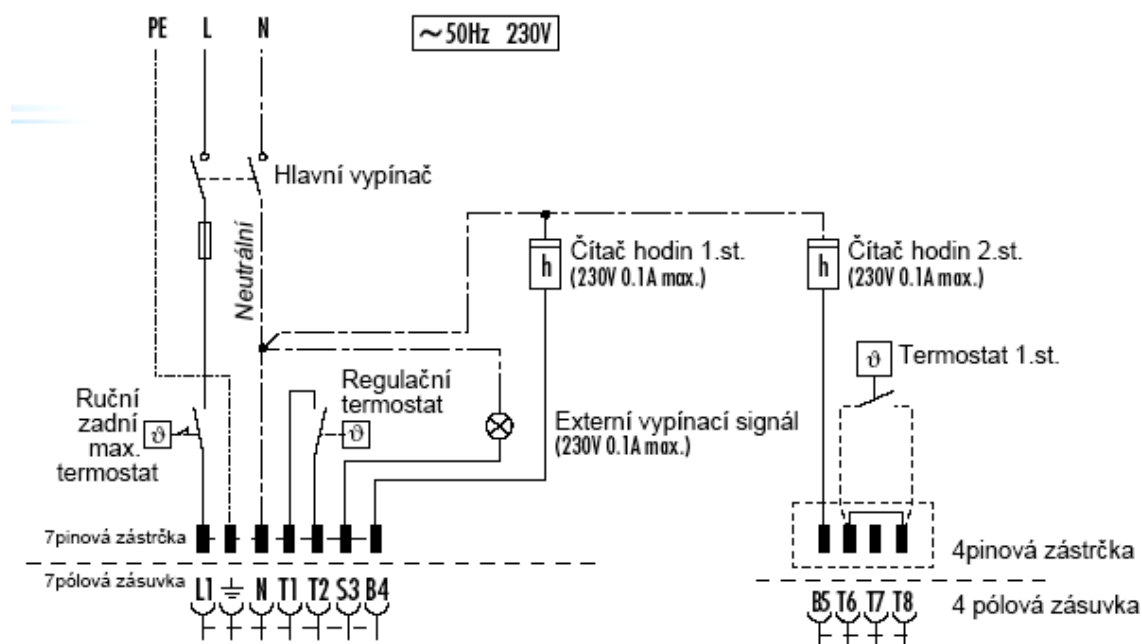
PE L N

$\sim$50Hz 230V

Hlavní vypínač

Neutrální

h Čítač hodin 1.st. (230V 0.1A max.)

h Čítač hodin 2.st. (230V 0.1A max.)

ϑ Termostat 1.st.

Ruční zadní max. termostat ϑ

Regulační termostat ϑ

Externí vypínací signál (230V 0.1A max.)

7pinová zástrčka

7pólová zásuvka L1 ⏚ N T1 T2 S3 B4

4pinová zástrčka

B5 T6 T7 T8 4 pólová zásuvka